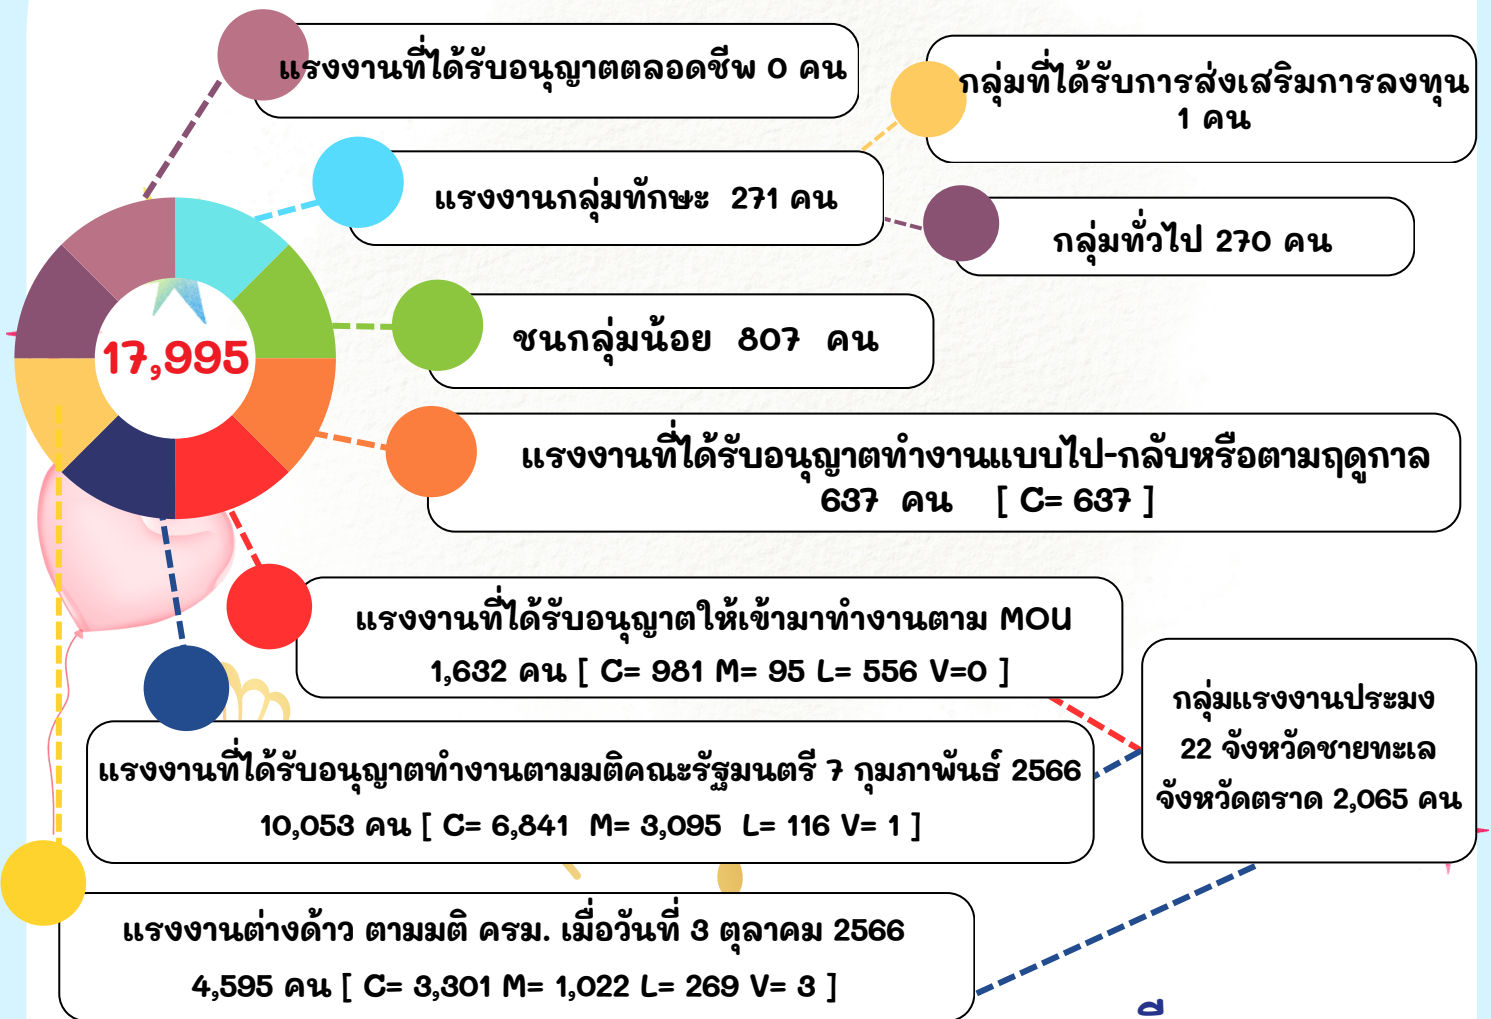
แรงงานที่ได้รับอนุญาตตลอดชีพ 0 คน

กลุ่มที่ได้รับการส่งเสริมการลงทุน 1 คน

แรงงานกลุ่มทักษะ 271 คน

กลุ่มทั่วไป 270 คน

17,995

ชนกลุ่มน้อย 807 คน

แรงงานที่ได้รับอนุญาตทำงานแบบไป-กลับหรือตามฤดูกาล 637 คน [ C= 637 ]

แรงงานที่ได้รับอนุญาตให้เข้ามาทำงานตาม MOU 1,632 คน [ C= 981 M= 95 L= 556 V=0 ]

กลุ่มแรงงานประมง 22 จังหวัดชายทะเล จังหวัดตราด 2,065 คน

แรงงานที่ได้รับอนุญาตทำงานตามมติคณะรัฐมนตรี 7 กุมภาพันธ์ 2566 10,053 คน [ C= 6,841 M= 3,095 L= 116 V= 1 ]

แรงงานต่างด้าว ตามมติ ครม. เมื่อวันที่ 3 ตุลาคม 2566 4,595 คน [ C= 3,301 M= 1,022 L= 269 V= 3 ]